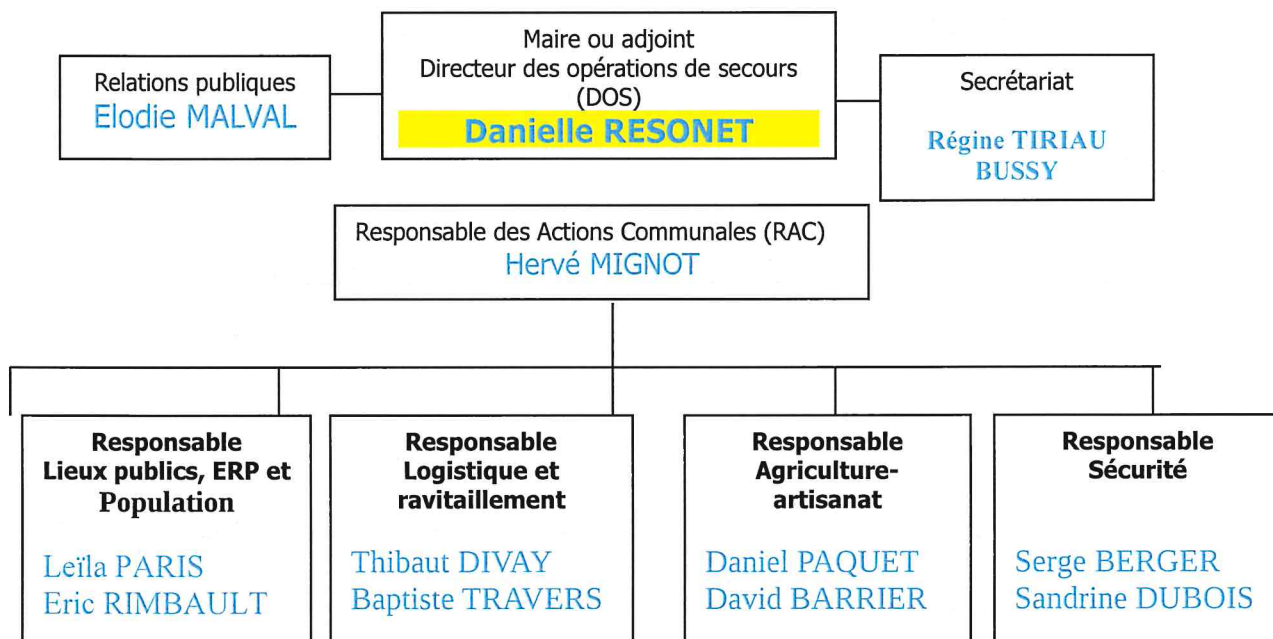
Relations publiques
Elodie MALVAL

Maire ou adjoint
Directeur des opérations de secours (DOS)
Danielle RESONET

Secrétariat
Régine TIRIAU
BUSSY

Responsable des Actions Communales (RAC)
Hervé MIGNOT

Responsable
Lieux publics, ERP et Population
Leïla PARIS
Eric RIMBAULT

Responsable
Logistique et ravitaillement
Thibaut DIVAY
Baptiste TRAVERS

Responsable
Agriculture-artisanat
Daniel PAQUET
David BARRIER

Responsable
Sécurité
Serge BERGER
Sandrine DUBOIS